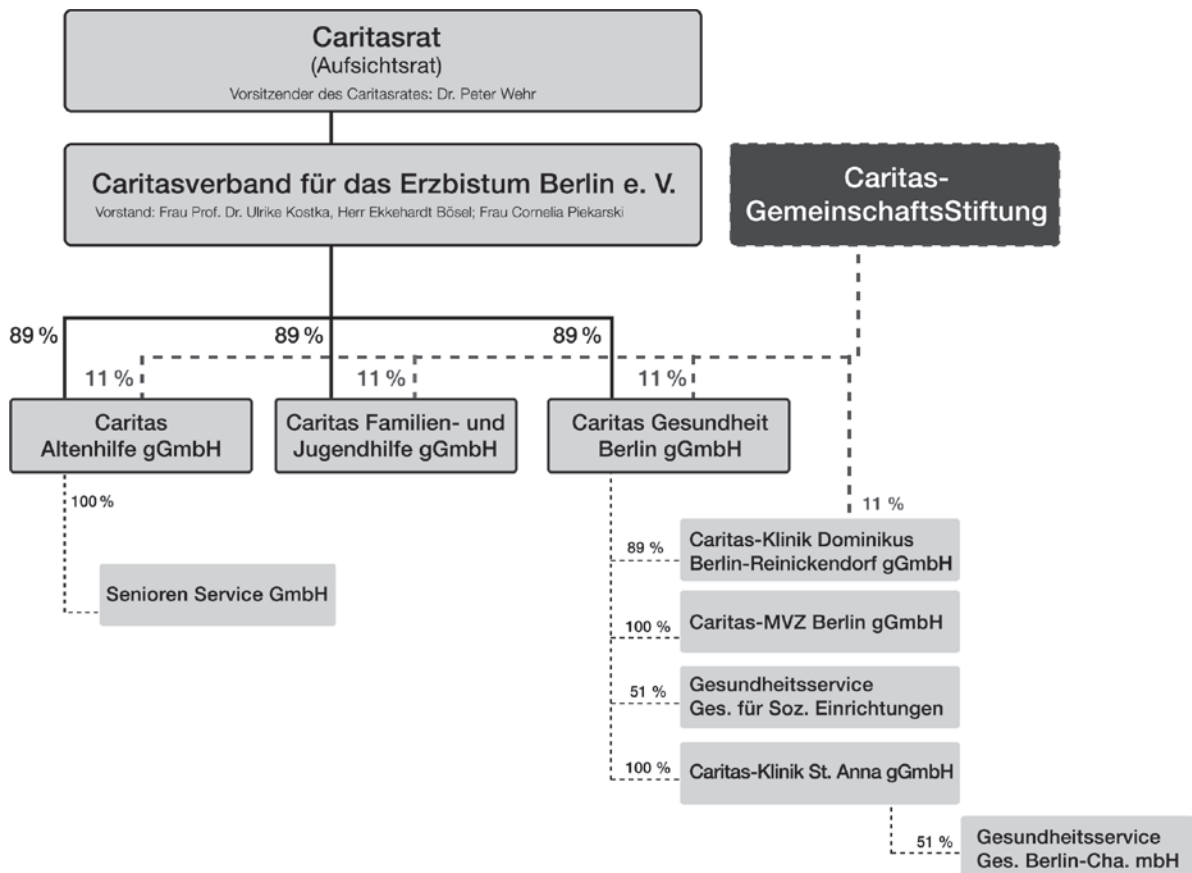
Caritasrat
(Aufsichtsrat)
Vorsitzender des Caritasrates: Dr. Peter Wehr

Caritasverband für das Erzbistum Berlin e. V.
Vorstand: Frau Prof. Dr. Ulrike Kostka, Herr Ekkehardt Bösel; Frau Cornelia Piekarski

Caritas-GemeinschaftsStiftung

89 %
89 %
89 %
11 %
11 %
11 %

Caritas Altenhilfe gGmbH

Caritas Familien- und Jugendhilfe gGmbH

Caritas Gesundheit Berlin gGmbH

100 %

Senioren Service GmbH

11 %

89 %
Caritas-Klinik Dominikus Berlin-Reinickendorf gGmbH

100 %
Caritas-MVZ Berlin gGmbH

51 %
Gesundheitsservice Ges. für Soz. Einrichtungen

100 %
Caritas-Klinik St. Anna gGmbH

51 %
Gesundheitsservice Ges. Berlin-Cha. mbH